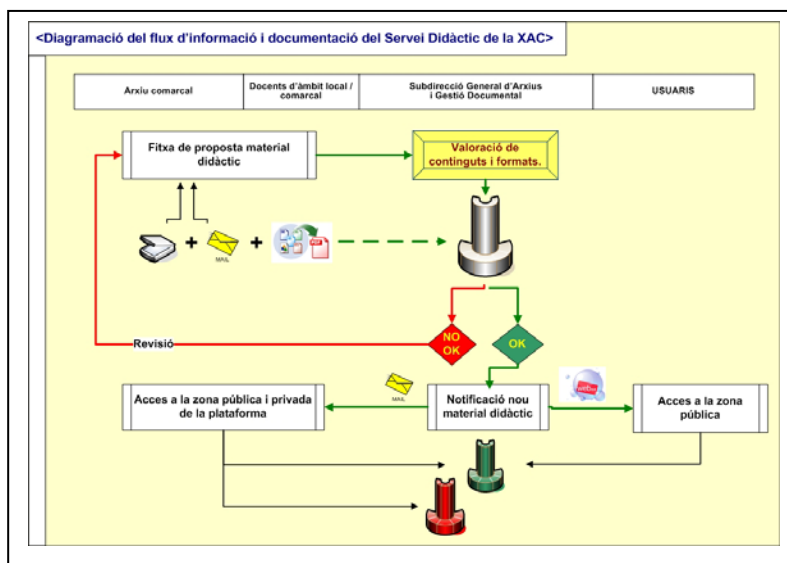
<Diagramació del flux d'informació i documentació del Servei Didàctic de la XAC>

| Arxiu comarcal | Docents d'àmbit local / comarcal | Subdirecció General d'Arxius i Gestió Documental | USUARIS |
|---|---|---|---|

Fitxa de proposta material didàctic

Valoració de continguts i formats.

MAIL

PDF

Revisió

NO OK

OK

MAIL

Acces a la zona pública i privada de la plataforma

Notificació nou material didàctic

Acces a la zona pública